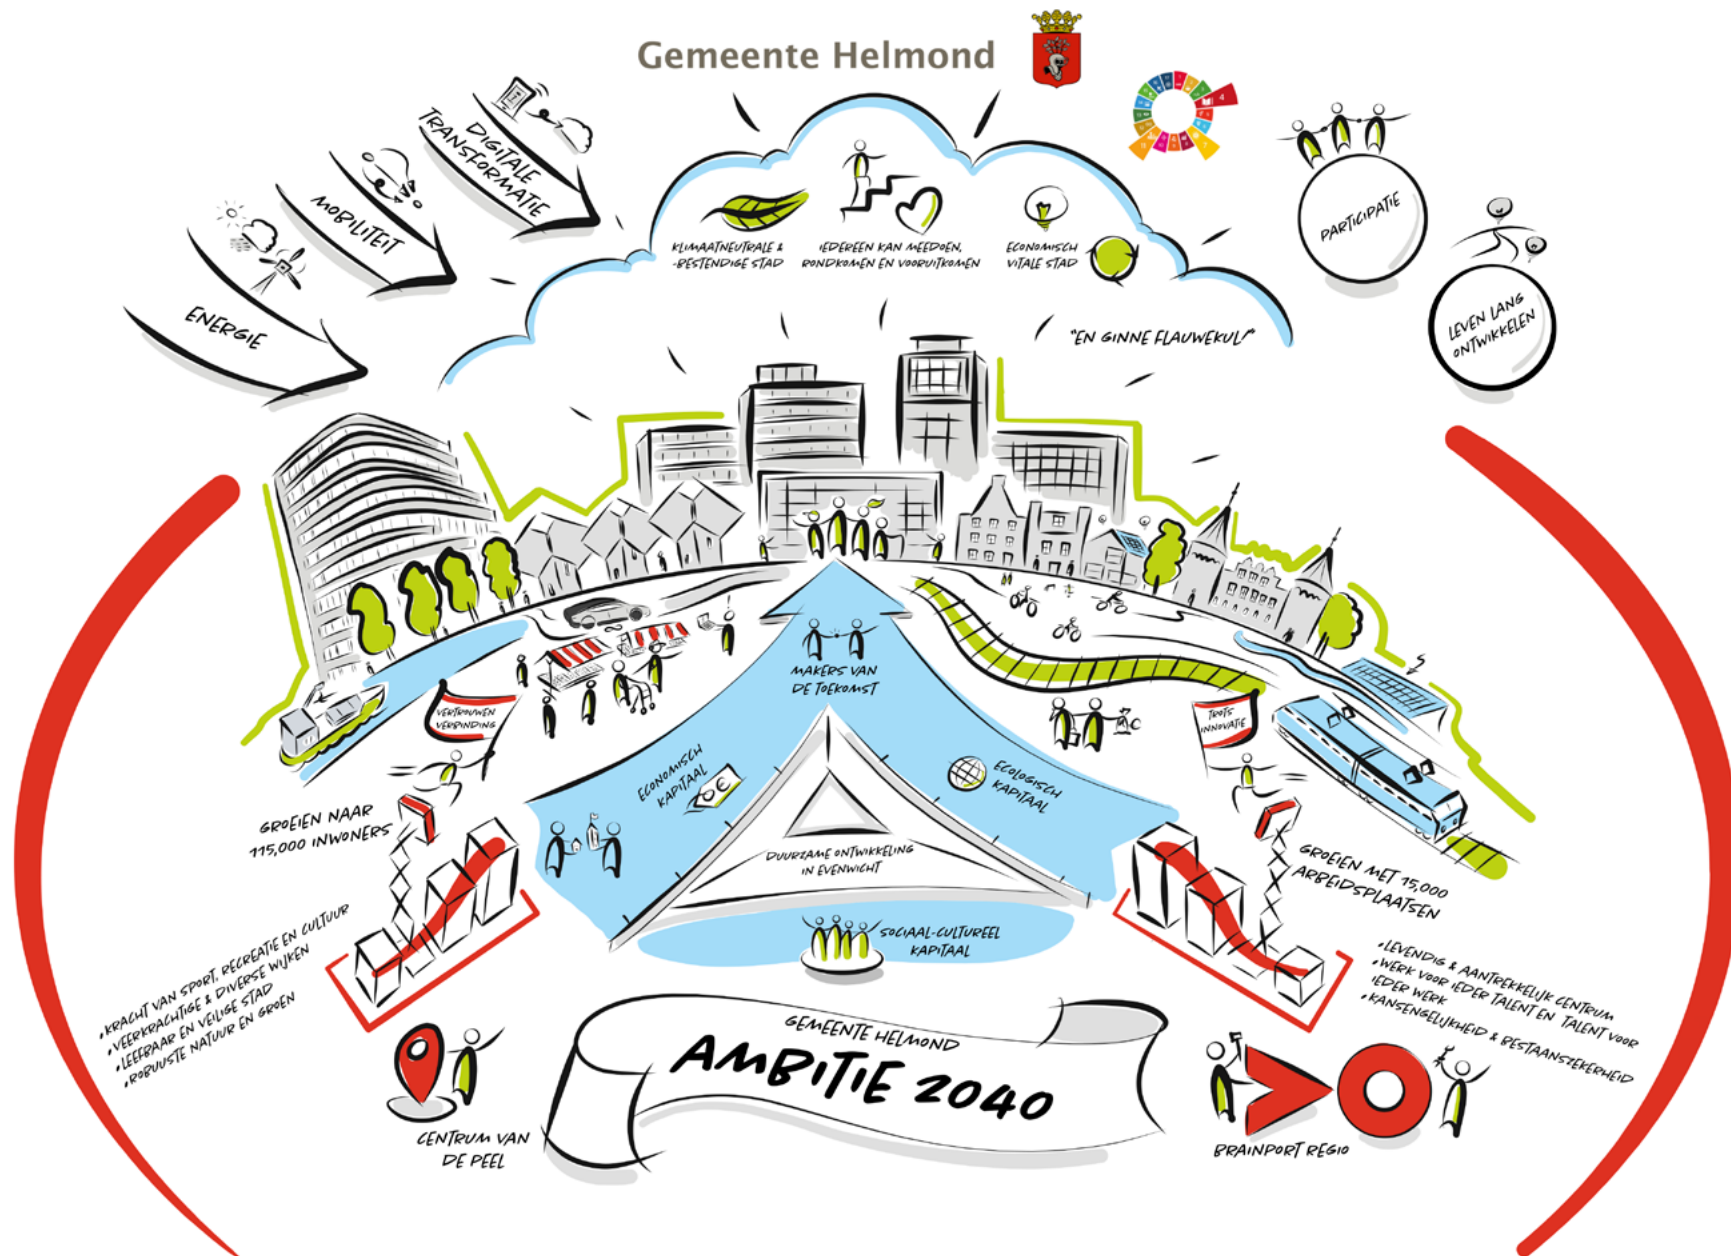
Gemeente Helmond

DIGITALE TRANSFORMATIE

MOBILITEIT

ENERGIE

KLIMAATNEUTRALE & -BESTENDIGE STAD

IEDEREEN KAN MEEDOEN, RONDKOMEN EN VOORUITKOMEN

ECONOMISCH VITALE STAD

"EN GINNE FLAUWEKUL!"

PARTICIPATIE

LEVEN LANG ONTWIKKELEN

VERTROUWEN VERBINDING

MAKERS VAN DE TOEKOMST

TROTS INNOVATIE

ECONOMISCH KAPITAAL

ECOLOGISCH KAPITAAL

DUURZAME ONTWIKKELING IN EVENWICHT

SOCIAAL-CULTUREEL KAPITAAL

GROEIEN NAAR 115.000 INWONERS

GROEIEN MET 15.000 ARBEIDSPLAATSEN

• KRACHT VAN SPORT, RECREATIE EN CULTUUR
• VEERKRACHTIGE & DIVERSE WIJKEN
• LEEFBAAR EN VEILIGE STAD
• ROBUUSTE NATUUR EN GROEN

• LEVENDIG & AANTREKKELIJK CENTRUM
• WERK VOOR IEDER TALENT EN TALENT VOOR IEDER WERK
• KANSENGELIJKHEID & BESTAANSZEKERHEID

GEMEENTE HELMOND
AMBITIE 2040

CENTRUM VAN DE PEEL

BRAINPORT REGIO